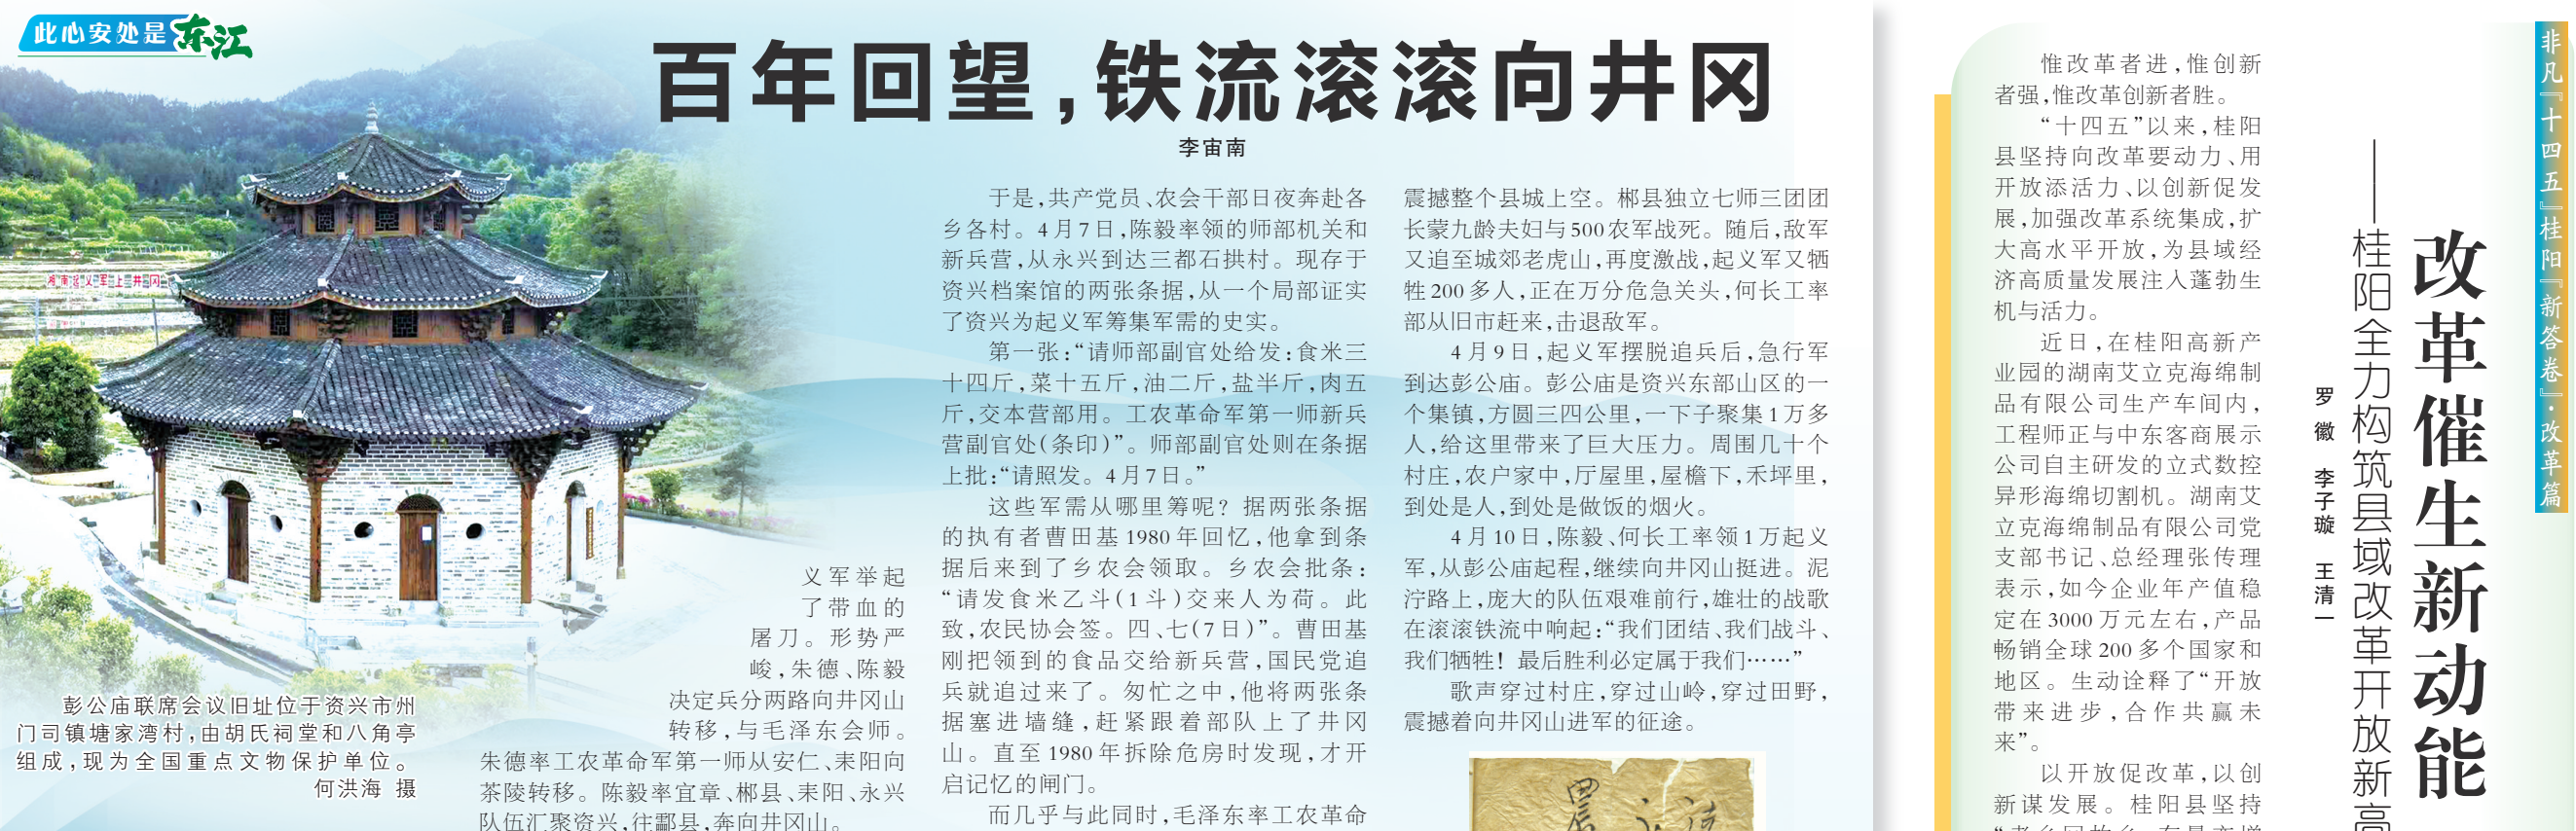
此心安处是东江

百年回望，铁流滚滚向井冈

李宙南

义军举起了带血的屠刀。形势严峻，朱德、陈毅决定兵分两路向井冈山转移，与毛泽东会师。朱德率工农革命军第一师从安仁、耒阳向茶陵转移。陈毅率宜章、郴县、耒阳、永兴队伍汇聚资兴，往酃县，奔向井冈山。

彭公庙联席会议旧址位于资兴市州门司镇塘家湾村，由胡氏祠堂和八角亭组成，现为全国重点文物保护单位。
何洪海 摄

于是，共产党员、农会干部日夜奔赴各乡各村。4月7日，陈毅率领的师部机关和新兵营，从永兴到达三都石拱村。现存于资兴档案馆的两张条据，从一个局部证实了资兴为起义军筹集军需的史实。

第一张：“请师部副官处给发：食米三十四斤，菜十五斤，油二斤，盐半斤，肉五斤，交本营部用。工农革命军第一师新兵营副官处（条印）”。师部副官处则在条据上批：“请照发。4月7日。”

这些军需从哪里筹呢？据两张条据的执有者曹田基1980年回忆，他拿到条据后来到了乡农会领取。乡农会批条：“请发食米乙斗（1斗）交来人为荷。此致，农民协会签。四、七（7日）”。曹田基刚把领到的食品交给新兵营，国民党追兵就追过来了。匆忙之中，他将两张条据塞进墙缝，赶紧跟着部队上了井冈山。直至1980年拆除危房时发现，才开启记忆的闸门。

而几乎与此同时，毛泽东率工农革命

震撼整个县城上空。郴县独立七师三团团长蒙九龄夫妇与500农军战死。随后，敌军又追至城郊老虎山，再度激战，起义军又牺牲200多人，正在万分危急关头，何长工率部从旧市赶来，击退敌军。

4月9日，起义军摆脱追兵后，急行军到达彭公庙。彭公庙是资兴东部山区的一个集镇，方圆三四公里，一下子聚集1万多人，给这里带来了巨大压力。周围几十个村庄，农户家中，厅屋里，屋檐下，禾坪里，到处是人，到处是做饭的烟火。

4月10日，陈毅、何长工率领1万起义军，从彭公庙起程，继续向井冈山挺进。泥泞路上，庞大的队伍艰难前行，雄壮的战歌在滚滚铁流中响起：“我们团结、我们战斗、我们牺牲！最后胜利必定属于我们……”

歌声穿过村庄，穿过山岭，穿过田野，震撼着向井冈山进军的征途。

非凡“十四五”桂阳“新答卷”·改革篇

改革催生新动能
——桂阳全力构筑县域改革开放新高

罗徽 李子璇 王清一

惟改革者进，惟创新者强，惟改革创新者胜。

“十四五”以来，桂阳县坚持向改革要动力、用开放添活力、以创新促发展，加强改革系统集成，扩大高水平开放，为县域经济高质量发展注入蓬勃生机与活力。

近日，在桂阳高新产业园的湖南艾立克海绵制品有限公司生产车间内，工程师正与中东客商展示公司自主研发的立式数控异形海绵切割机。湖南艾立克海绵制品有限公司党支部书记、总经理张传理表示，如今企业年产值稳定在3000万元左右，产品畅销全球200多个国家和地区。生动诠释了“开放带来进步，合作共赢未来”。

以开放促改革，以创新谋发展。桂阳县坚持